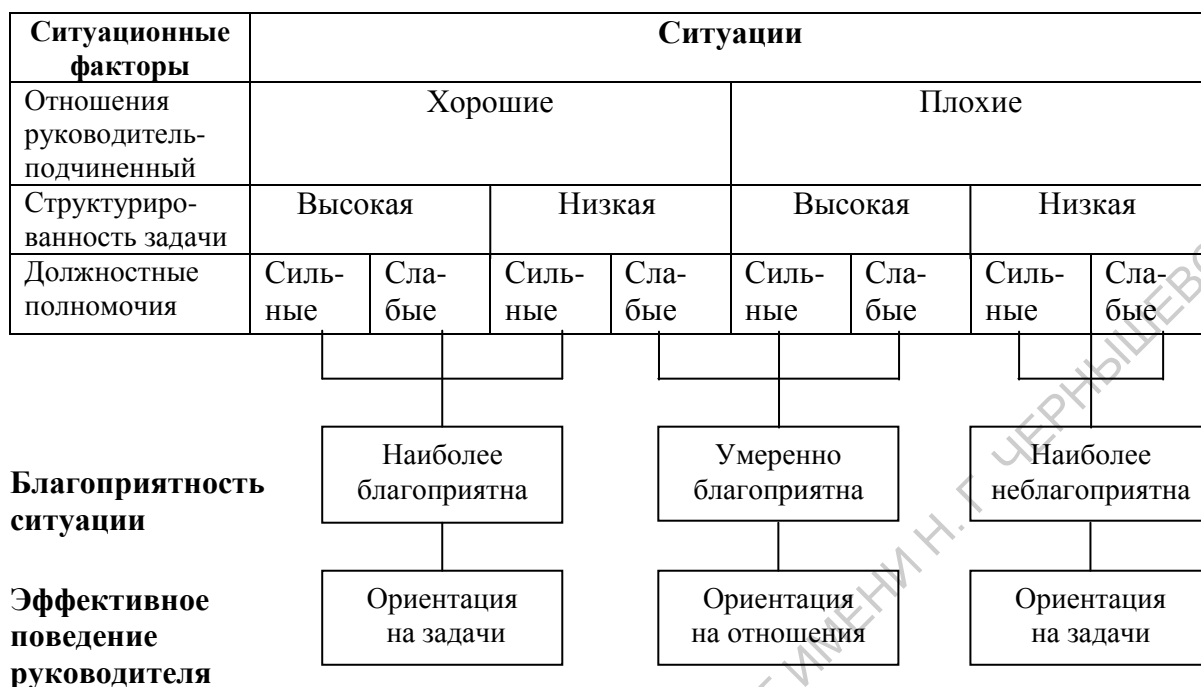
| Ситуационные факторы | Ситуации | | | | | | | |
|---|---|---|---|---|---|---|---|---|
| Отношения руководитель-подчиненный | Хорошие | | | | Плохие | | | |
| Структурированность задачи | Высокая | | Низкая | | Высокая | | Низкая | |
| Должностные полномочия | Сильные | Слабые | Сильные | Слабые | Сильные | Слабые | Сильные | Слабые |

Благоприятность ситуации

Наиболее благоприятна

Умеренно благоприятна

Наиболее неблагоприятна

Эффективное поведение руководителя

Ориентация на задачи

Ориентация на отношения

Ориентация на задачи

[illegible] ИМЕНИ Н. Г. ЧЕРНЫШЕВС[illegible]